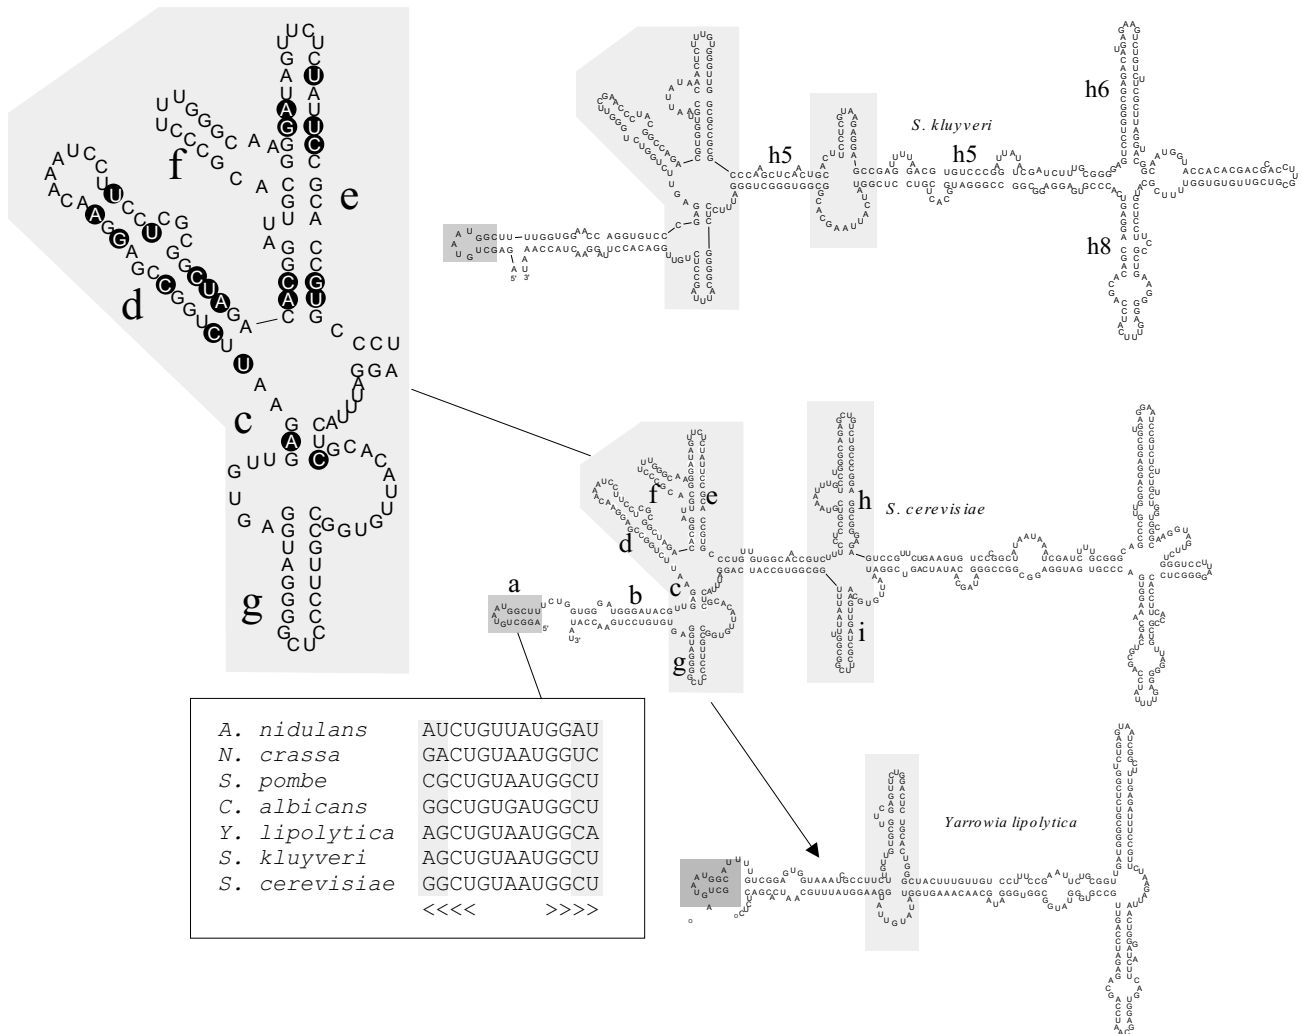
f
e
d
c
g
h5
h5
h6
h8
S. kluyveri
h
S. cerevisiae
i
a
b
c
d
e
f
g
Yarrowia lipolytica

| | |
|---|---|
| A. nidulans | AUCUGUUAUGGAU |
| N. crassa | GACUGUAAUGGUC |
| S. pombe | CGCUGUAAUGGCU |
| C. albicans | GGCUGUGAUGGCU |
| Y. lipolytica | AGCUGUAAUGGCA |
| S. kluyveri | AGCUGUAAUGGCU |
| S. cerevisiae | GGCUGUAAUGGCU |
| | <<<< >>>> |